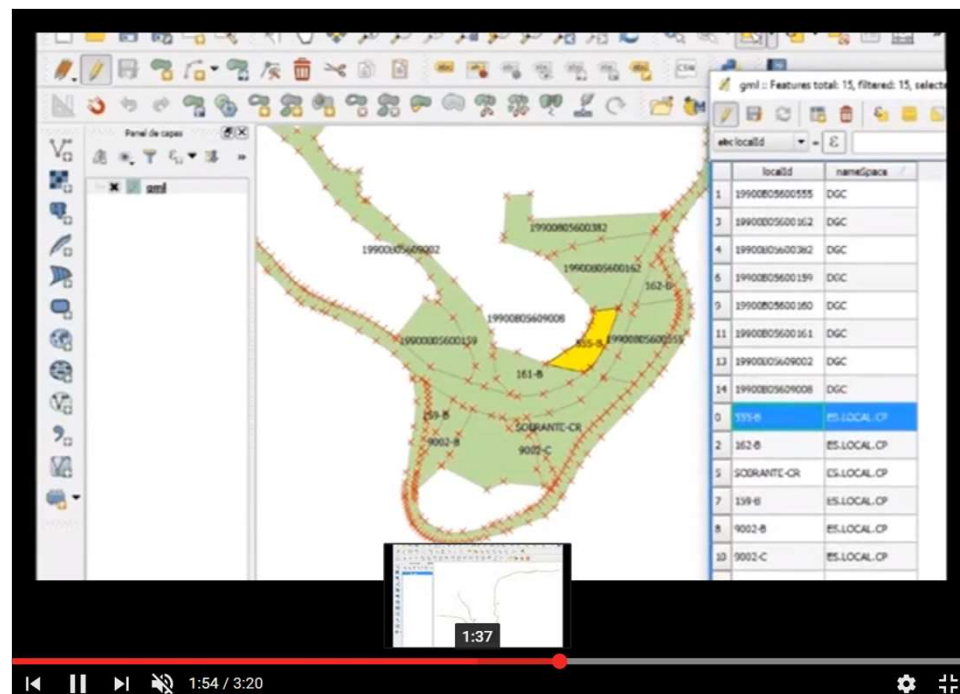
Panel de capas

gml

gml :: Features total: 15, filtered: 15, selecte

abc localId

| | localId | nameSpace |
|---|---|---|
| 1 | 19900805600555 | DGC |
| 3 | 19900805600162 | DGC |
| 4 | 19900805600382 | DGC |
| 6 | 19900805600159 | DGC |
| 9 | 19900805600160 | DGC |
| 11 | 19900805600161 | DGC |
| 13 | 19900805609002 | DGC |
| 14 | 19900805609008 | DGC |
| 0 | 555-B | ES.LOCAL.CP |
| 2 | 162-B | ES.LOCAL.CP |
| 5 | SODRANTE-CR | ES.LOCAL.CP |
| 7 | 159-B | ES.LOCAL.CP |
| 8 | 9002-B | ES.LOCAL.CP |
| 10 | 9002-C | ES.LOCAL.CP |

19900805600382
19900805609002
19900805600162
162-B
19900805609008
19900805600159
555-B
19900805600555
161-B
159-B
9002-B
SODRANTE-CR
9002-C

1:37

1:54 / 3:20